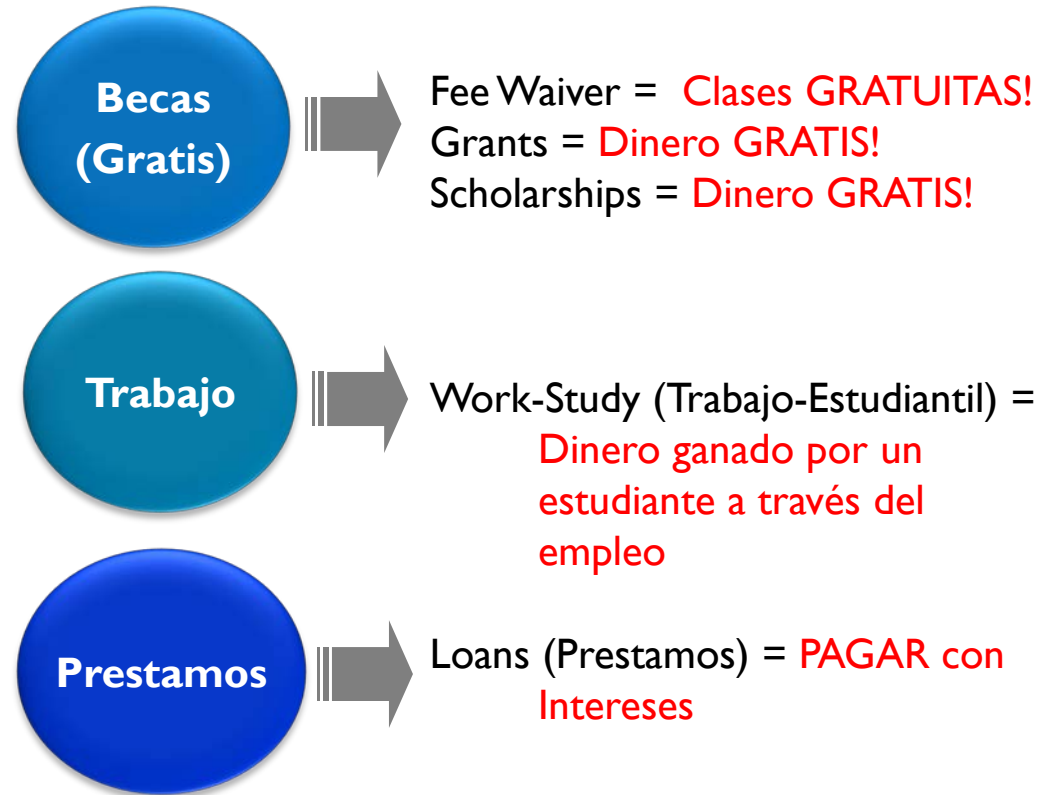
Becas (Gratis)

Fee Waiver = Clases GRATUITAS!
Grants = Dinero GRATIS!
Scholarships = Dinero GRATIS!

Trabajo

Work-Study (Trabajo-Estudiantil) = Dinero ganado por un estudiante a través del empleo

Prestamos

Loans (Prestamos) = PAGAR con Intereses